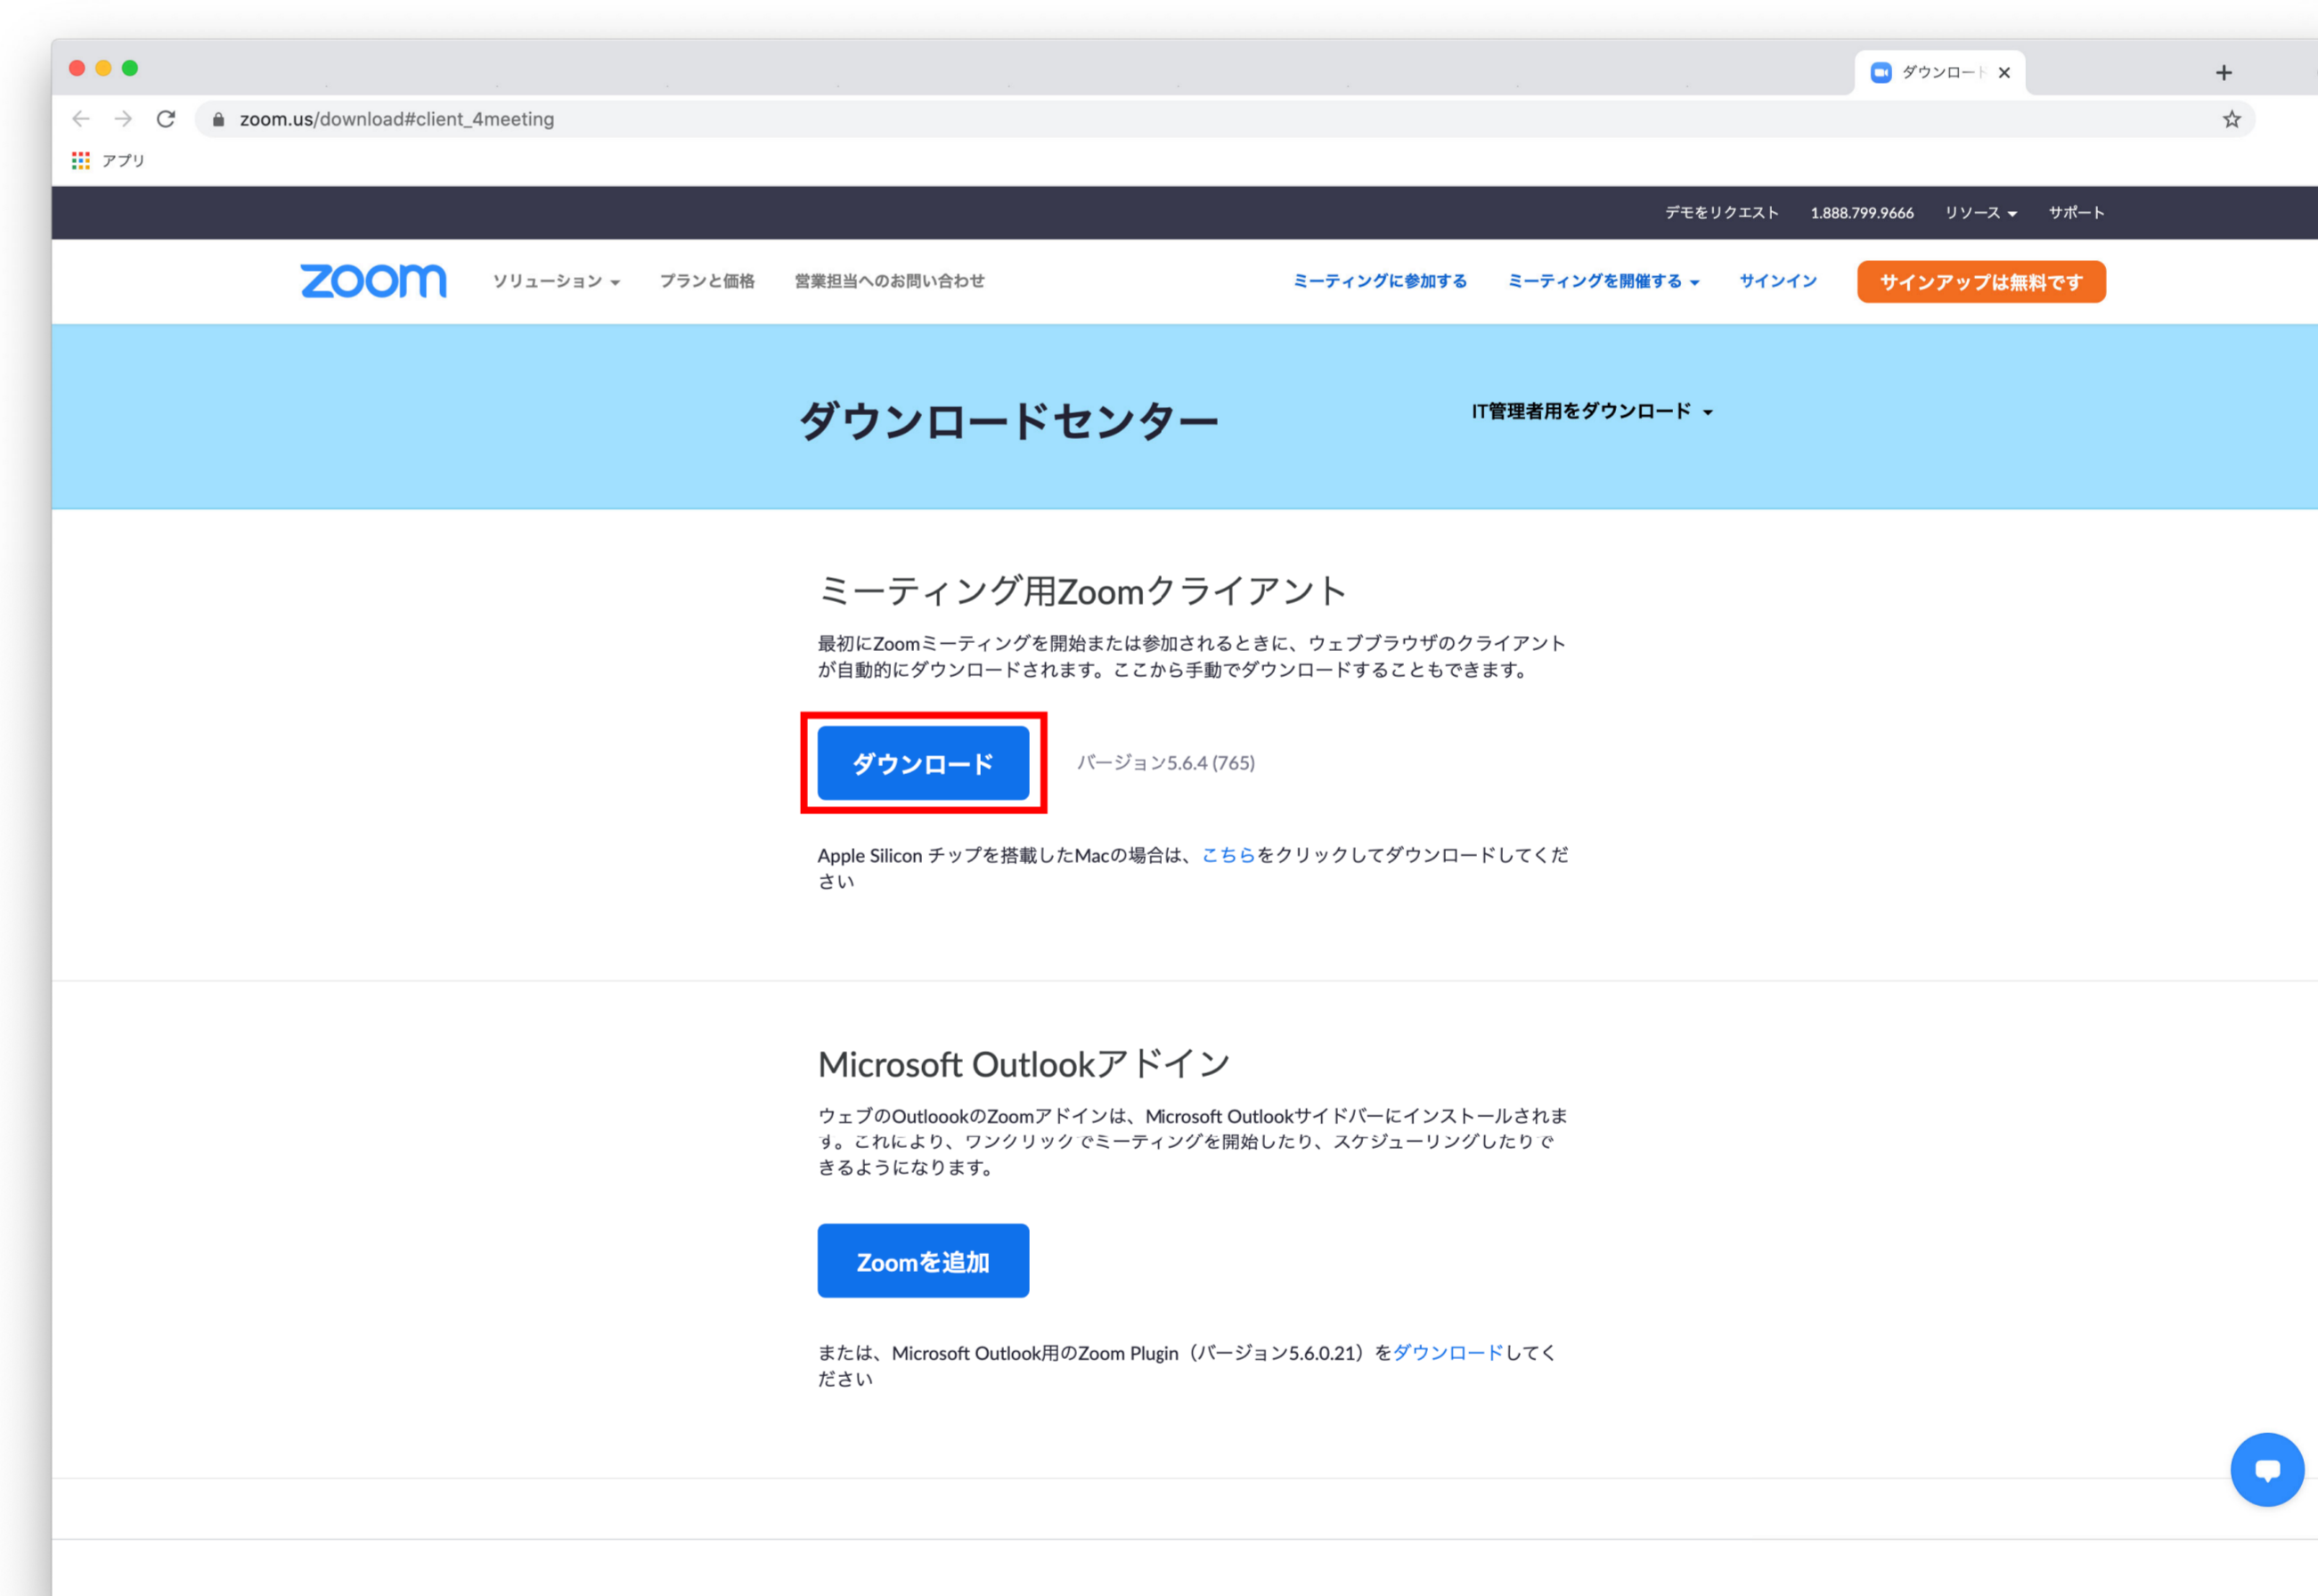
ダウンロー

zoom.us/download#client_4meeting

アプリ

デモをリクエスト 1.888.799.9666 リソース サポート

zoom ソリューション プランと価格 営業担当へのお問い合わせ ミーティングに参加する ミーティングを開催する サインイン サインアップは無料です

ダウンロードセンター

IT管理者用をダウンロード

ミーティング用Zoomクライアント

最初にZoomミーティングを開始または参加されるときに、ウェブブラウザのクライアントが自動的にダウンロードされます。ここから手動でダウンロードすることもできます。

ダウンロード

バージョン5.6.4 (765)

Apple Silicon チップを搭載したMacの場合は、こちらをクリックしてダウンロードしてください

Microsoft Outlookアドイン

ウェブのOutloookのZoomアドインは、Microsoft Outlookサイドバーにインストールされます。これにより、ワンクリックでミーティングを開始したり、スケジューリングしたりできるようになります。

Zoomを追加

または、Microsoft Outlook用のZoom Plugin（バージョン5.6.0.21）をダウンロードしてください